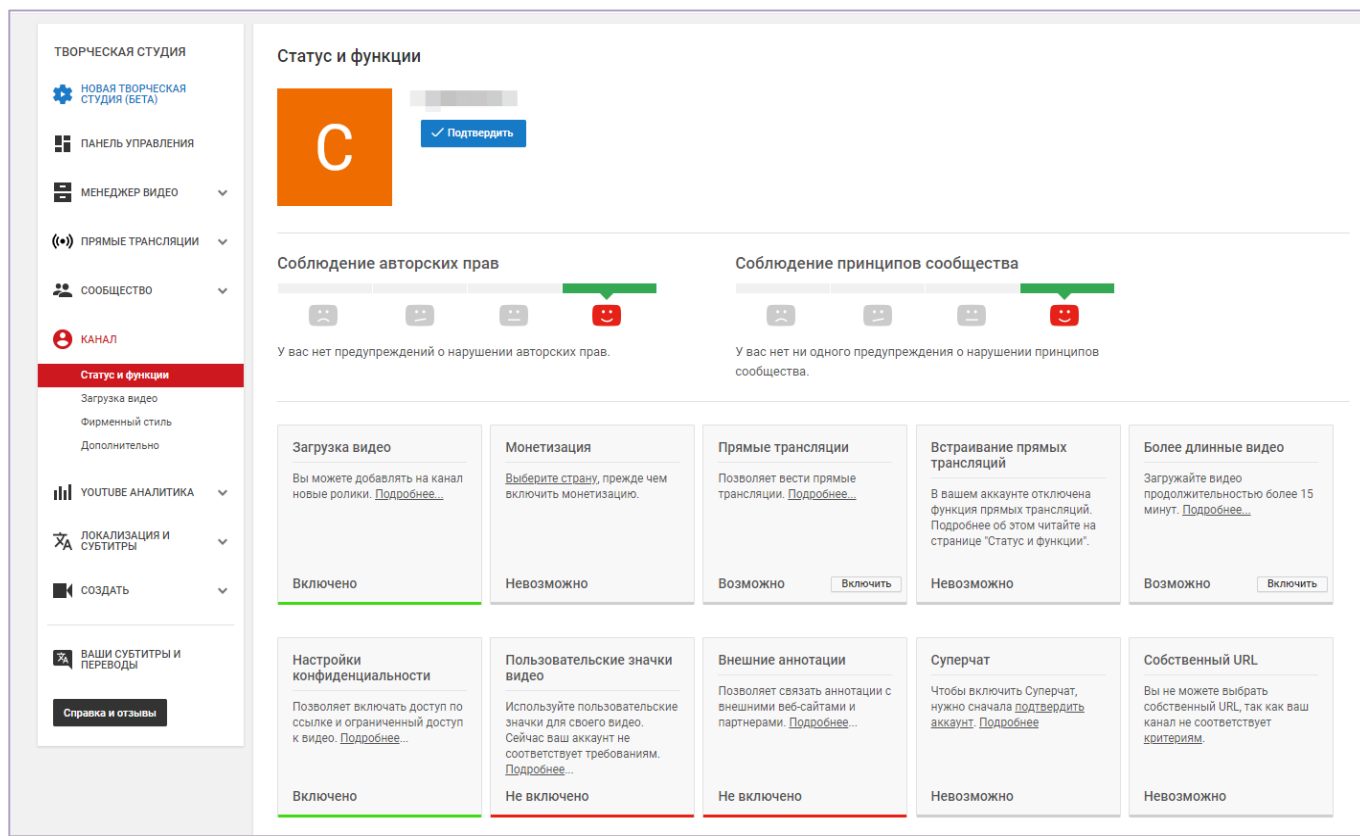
ТВОРЧЕСКАЯ СТУДИЯ

НОВАЯ ТВОРЧЕСКАЯ СТУДИЯ (БЕТА)

ПАНЕЛЬ УПРАВЛЕНИЯ

МЕНЕДЖЕР ВИДЕО

ПРЯМЫЕ ТРАНСЛЯЦИИ

СООБЩЕСТВО

КАНАЛ

Статус и функции

Загрузка видео

Фирменный стиль

Дополнительно

YOUTUBE АНАЛИТИКА

ЛОКАЛИЗАЦИЯ И СУБТИТРЫ

СОЗДАТЬ

ВАШИ СУБТИТРЫ И ПЕРЕВОДЫ

Справка и отзывы

Статус и функции

C

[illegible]

Подтвердить

Соблюдение авторских прав

У вас нет предупреждений о нарушении авторских прав.

Соблюдение принципов сообщества

У вас нет ни одного предупреждения о нарушении принципов сообщества.

Загрузка видео

Вы можете добавлять на канал новые ролики. Подробнее...

Включено

Монетизация

Выберите страну, прежде чем включить монетизацию.

Невозможно

Прямые трансляции

Позволяет вести прямые трансляции. Подробнее...

Возможно

Включить

Встраивание прямых трансляций

В вашем аккаунте отключена функция прямых трансляций. Подробнее об этом читайте на странице "Статус и функции".

Невозможно

Более длинные видео

Загружайте видео продолжительностью более 15 минут. Подробнее...

Возможно

Включить

Настройки конфиденциальности

Позволяет включать доступ по ссылке и ограниченный доступ к видео. Подробнее...

Включено

Пользовательские значки видео

Используйте пользовательские значки для своего видео. Сейчас ваш аккаунт не соответствует требованиям. Подробнее...

Не включено

Внешние аннотации

Позволяет связать аннотации с внешними веб-сайтами и партнерами. Подробнее...

Не включено

Суперчат

Чтобы включить Суперчат, нужно сначала подтвердить аккаунт. Подробнее

Невозможно

Собственный URL

Вы не можете выбрать собственный URL, так как ваш канал не соответствует критериям.

Невозможно